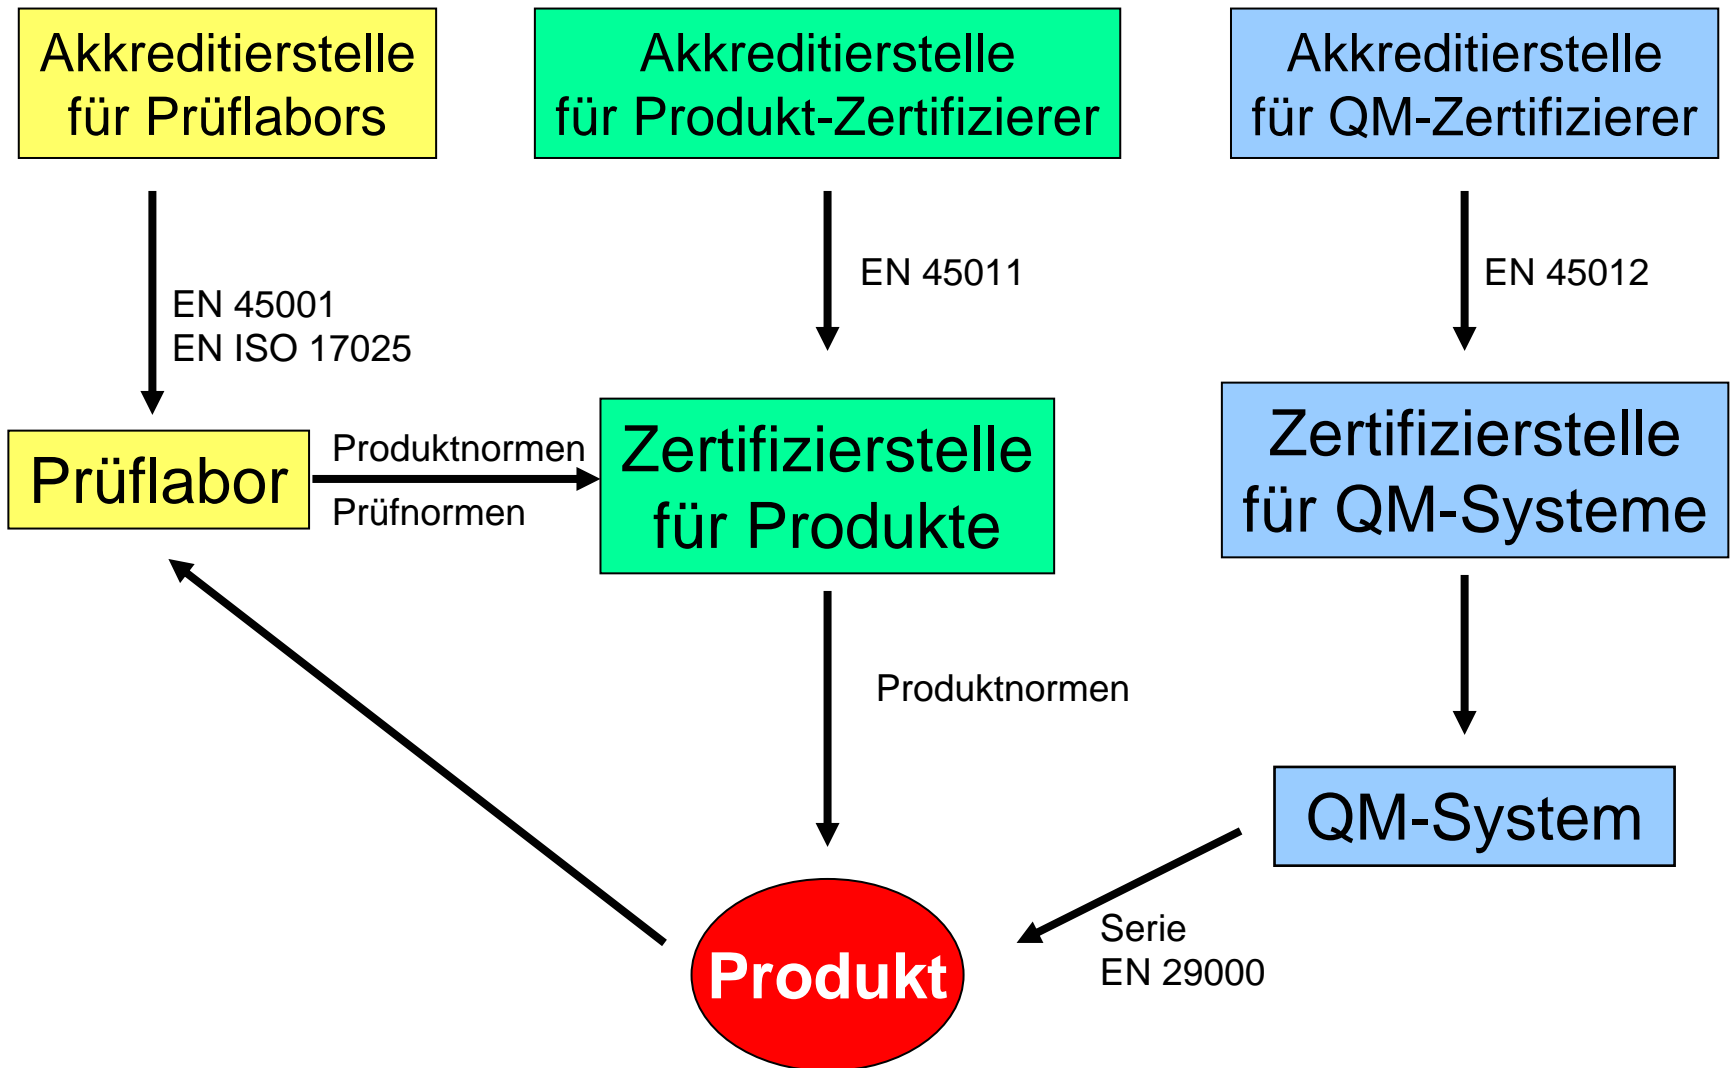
Akkreditierstelle für Prüflabors

Akkreditierstelle für Produkt-Zertifizierer

Akkreditierstelle für QM-Zertifizierer

EN 45001
EN ISO 17025

EN 45011

EN 45012

Prüflabor

Produktnormen
Prüfnormen

Zertifizierstelle für Produkte

Zertifizierstelle für QM-Systeme

Produktnormen

QM-System

Serie
EN 29000

Produkt